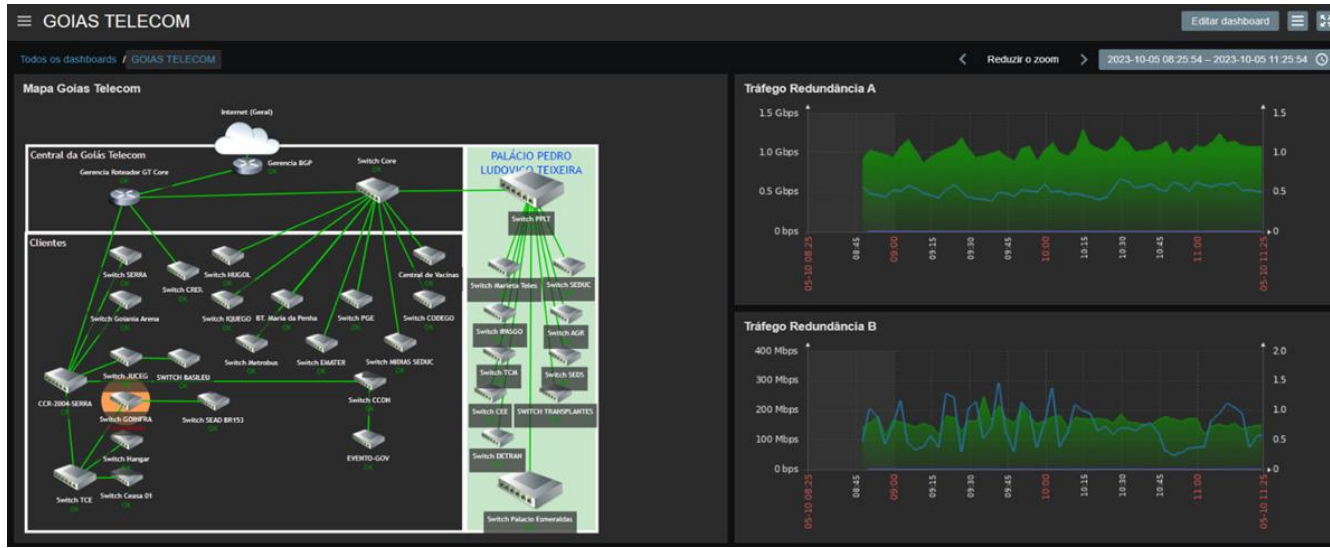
GOIAS TELECOM

Editar dashboard

Todos os dashboards / GOIAS TELECOM

Reduzir o zoom

2023-10-05 08:25:54 – 2023-10-05 11:25:54

Mapa Goias Telecom

Internet (Geral)

Central da Goiás Telecom

Gerencia BGP

Gerencia Roteador GT Core

Switch Core

PALÁCIO PEDRO LUDOVICO TEIXEIRA

Switch PPLT

Clientes

Switch SERRA

Switch CREI

Switch HUGOL

Central de Vacinas

Switch Marieta Teles

Switch SEDUC

Switch Goiania Arena

Switch IQUEGO

BT. Maria da Penha

Switch PGE

Switch CODEGO

Switch IPASGO

Switch AGR

Switch Metrobus

Switch EMATER

Switch MIDIAS SEDUC

Switch JUCEG

SWITCH BASILEU

Switch TCM

Switch SEDS

CCR-2004-SERRA

Switch CCON

Switch GOINFRA

Switch SEAD BR153

Switch CEE

SWITCH TRANSPLANTES

Switch Hangar

EVENTO-GOV

Switch DETRAN

Switch TCE

Switch Ceasa 01

Switch Palacio Esmeraldas

Tráfego Redundância A

1.5 Gbps
1.0 Gbps
0.5 Gbps
0 bps

1.5
1.0
0.5
0

05-10 08:25
08:45
09:00
09:15
09:30
09:45
10:00
10:15
10:30
10:45
11:00
05-10 11:25

Tráfego Redundância B

400 Mbps
300 Mbps
200 Mbps
100 Mbps
0 bps

2.0
1.5
1.0
0.5
0

05-10 08:25
08:45
09:00
09:15
09:30
09:45
10:00
10:15
10:30
10:45
11:00
05-10 11:25